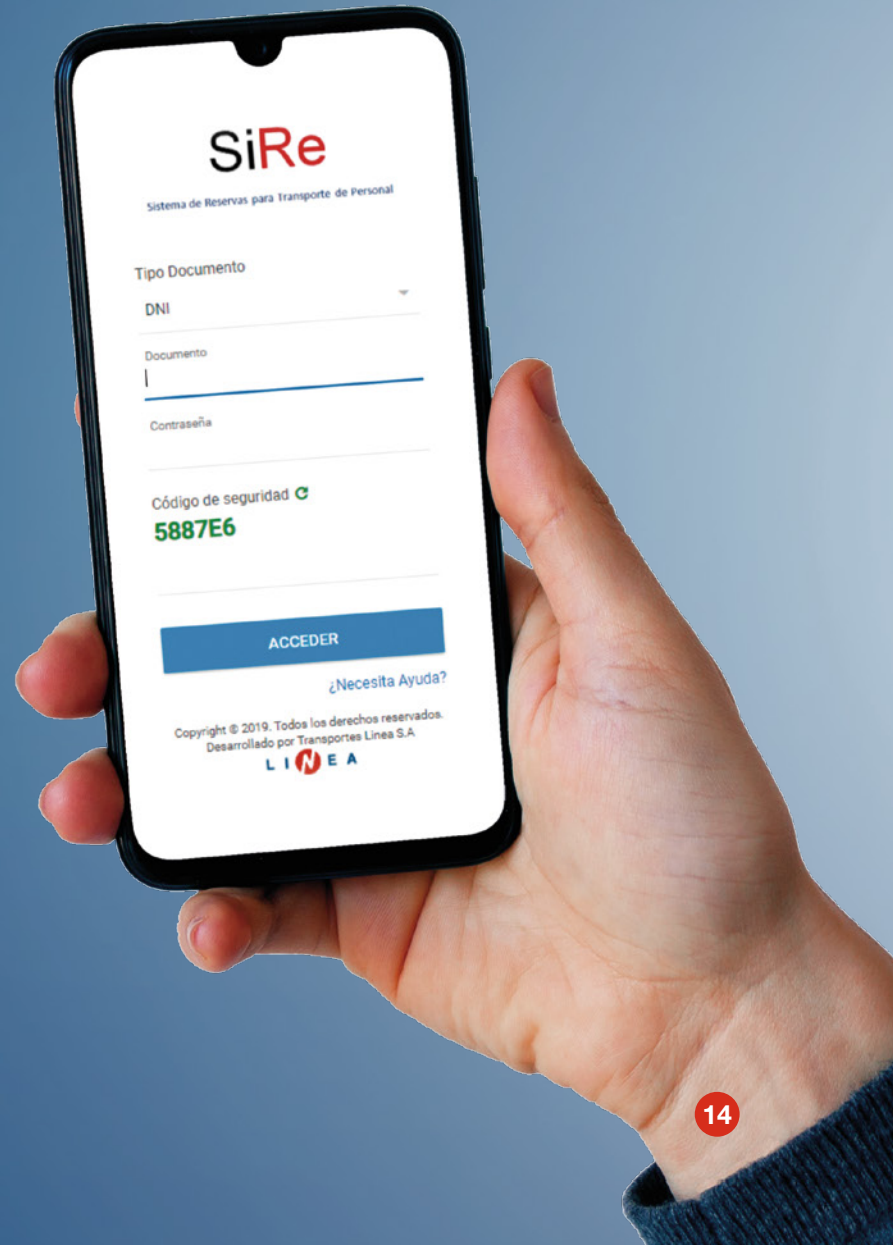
SiRe

Sistema de Reservas para Transporte de Personal

Tipo Documento

DNI

Documento

Contraseña

Código de seguridad

5887E6

ACCEDER

¿Necesita Ayuda?

Copyright © 2019. Todos los derechos reservados.
Desarrollado por Transportes Linea S.A

LINEA

14